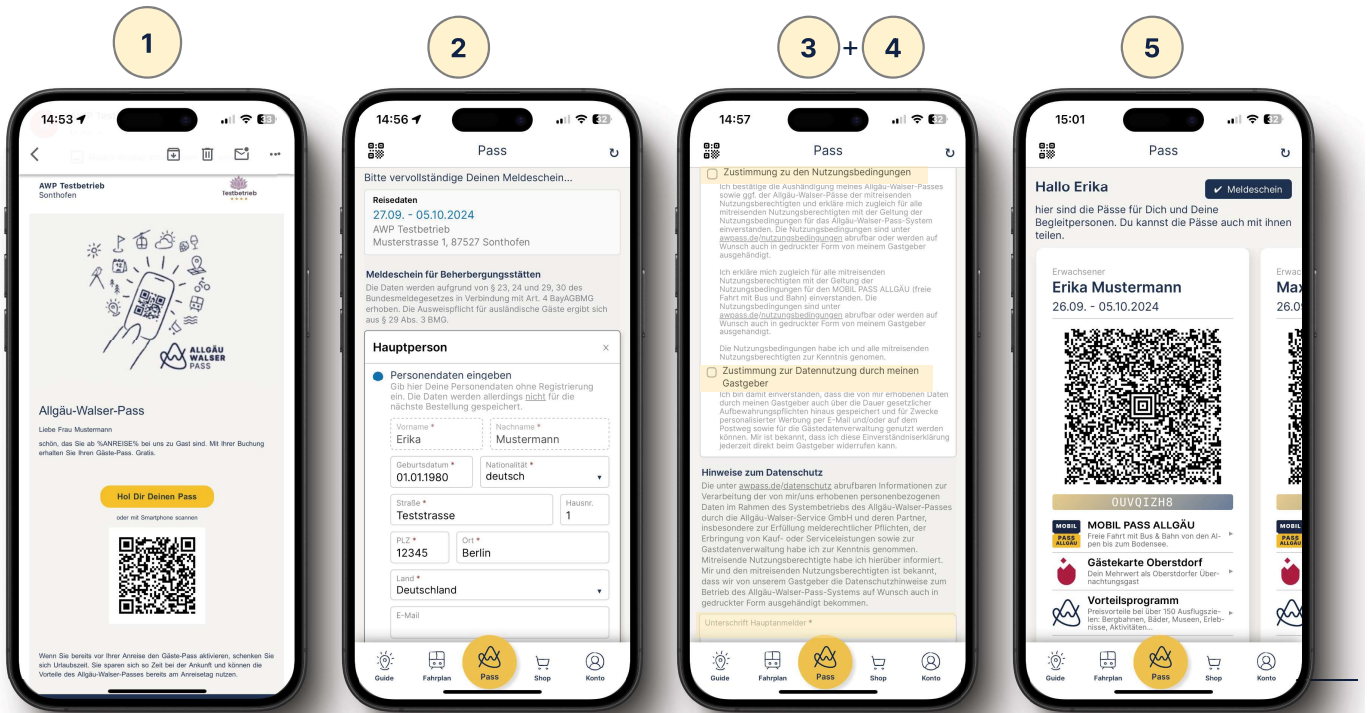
1

14:53

AWP Testbetrieb
Sonthofen

Testbetrieb

ALLGÄU WALSER PASS

Allgäu-Walser-Pass

Liebe Frau Mustermann

schön, das Sie ab %ANREISE% bei uns zu Gast sind. Mit Ihrer Buchung erhalten Sie Ihren Gäste-Pass. Gratis.

Hol Dir Deinen Pass

oder mit Smartphone scannen

Wenn Sie bereits vor Ihrer Anreise den Gäste-Pass aktivieren, schenken Sie sich Urlaubszeit. Sie sparen sich so Zeit bei der Ankunft und können die Vorteile des Allgäu-Walser-Passes bereits am Anreisetag nutzen.

2

14:56

Pass

Bitte vervollständige Deinen Meldeschein...

Reisedaten
27.09. - 05.10.2024
AWP Testbetrieb
Musterstrasse 1, 87527 Sonthofen

Meldeschein für Beherbergungsstätten
Die Daten werden aufgrund von § 23, 24 und 29, 30 des Bundesmeldegesetzes in Verbindung mit Art. 4 BayAGBMG erhoben. Die Ausweispflicht für ausländische Gäste ergibt sich aus § 29 Abs. 3 BMG.

Hauptperson ×

Personendaten eingeben
Gib hier Deine Personendaten ohne Registrierung ein. Die Daten werden allerdings nicht für die nächste Bestellung gespeichert.

Vorname * Erika
Nachname * Mustermann
Geburtsdatum * 01.01.1980
Nationalität * deutsch
Straße * Teststrasse
Hausnr. 1
PLZ * 12345
Ort * Berlin
Land * Deutschland
E-Mail

Guide Fahrplan Pass Shop Konto

3 + 4

14:57

Pass

Zustimmung zu den Nutzungsbedingungen
Ich bestätige die Aushändigung meines Allgäu-Walser-Passes sowie ggf. der Allgäu-Walser-Pässe der mitreisenden Nutzungsberechtigten und erkläre mich zugleich für alle mitreisenden Nutzungsberechtigten mit der Geltung der Nutzungsbedingungen für das Allgäu-Walser-Pass-System einverstanden. Die Nutzungsbedingungen sind unter awpass.de/nutzungsbedingungen abrufbar oder werden auf Wunsch auch in gedruckter Form von meinem Gastgeber ausgehändigt.

Ich erkläre mich zugleich für alle mitreisenden Nutzungsberechtigten mit der Geltung der Nutzungsbedingungen für den MOBIL PASS ALLGÄU (freie Fahrt mit Bus und Bahn) einverstanden. Die Nutzungsbedingungen sind unter awpass.de/nutzungsbedingungen abrufbar oder werden auf Wunsch auch in gedruckter Form von meinem Gastgeber ausgehändigt.

Die Nutzungsbedingungen habe ich und alle mitreisenden Nutzungsberechtigten zur Kenntnis genommen.

Zustimmung zur Datennutzung durch meinen Gastgeber
Ich bin damit einverstanden, dass die von mir erhobenen Daten durch meinen Gastgeber auch über die Dauer gesetzlicher Aufbewahrungspflichten hinaus gespeichert und für Zwecke personalisierter Werbung per E-Mail und/oder auf dem Postweg sowie für die Gastdatenverwaltung genutzt werden können. Mir ist bekannt, dass ich diese Einverständniserklärung jederzeit direkt beim Gastgeber widerrufen kann.

Hinweise zum Datenschutz
Die unter awpass.de/datenschutz abrufbaren Informationen zur Verarbeitung der von mir/uns erhobenen personenbezogenen Daten im Rahmen des Systembetriebs des Allgäu-Walser-Passes durch die Allgäu-Walser-Service GmbH und deren Partner, insbesondere zur Erfüllung melderechtlicher Pflichten, der Erbringung von Kauf- oder Serviceleistungen sowie zur Gastdatenverwaltung habe ich zur Kenntnis genommen. Mitreisende Nutzungsberechtigte habe ich hierüber informiert. Mir und den mitreisenden Nutzungsberechtigten ist bekannt, dass wir von unserem Gastgeber die Datenschutzhinweise zum Betrieb des Allgäu-Walser-Pass-Systems auf Wunsch auch in gedruckter Form ausgehändigt bekommen.

Unterschrift Hauptanmelder *

Guide Fahrplan Pass Shop Konto

5

15:01

Pass

Hallo Erika
✔ Meldeschein

hier sind die Pässe für Dich und Deine Begleitpersonen. Du kannst die Pässe auch mit ihnen teilen.

Erwachsener
Erika Mustermann
26.09. - 05.10.2024

OUVQIZH8

MOBIL PASS ALLGÄU
Freie Fahrt mit Bus & Bahn von den Alpen bis zum Bodensee.

Gästekarte Oberstdorf
Dein Mehrwert als Oberstdorfer Übernachtungsgast

Vorteilsprogramm
Preisvorteile bei über 150 Ausflugszielen: Bergbahnen, Bäder, Museen, Erlebnisse, Aktivitäten...

Erwac
Max
26.0

Guide Fahrplan Pass Shop Konto